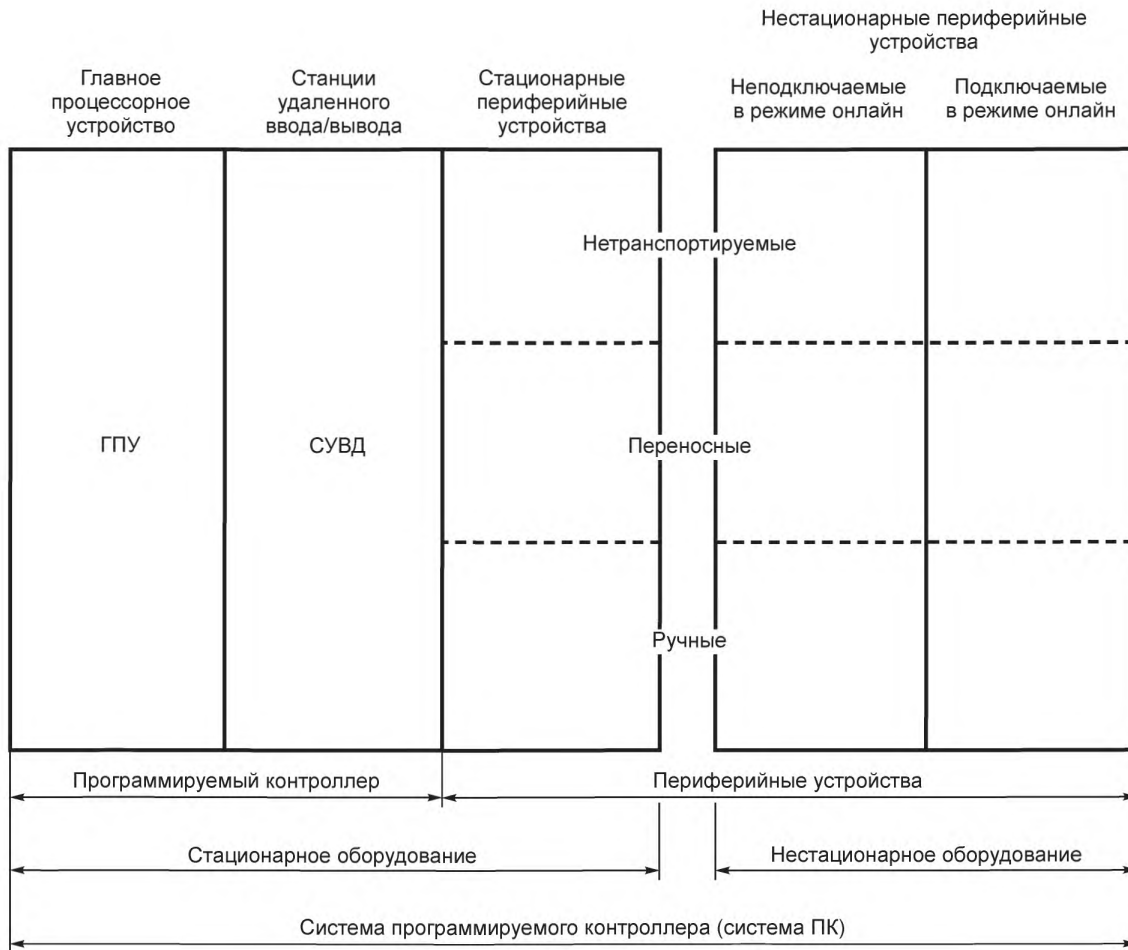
Нестационарные периферийные устройства

Главное процессорное устройство

Станции удаленного ввода/вывода

Стационарные периферийные устройства

Неподключаемые в режиме онлайн

Подключаемые в режиме онлайн

Нетранспортируемые

ГПУ

СУВД

Переносные

Ручные

Программируемый контроллер

Периферийные устройства

Стационарное оборудование

Нестационарное оборудование

Система программируемого контроллера (система ПК)